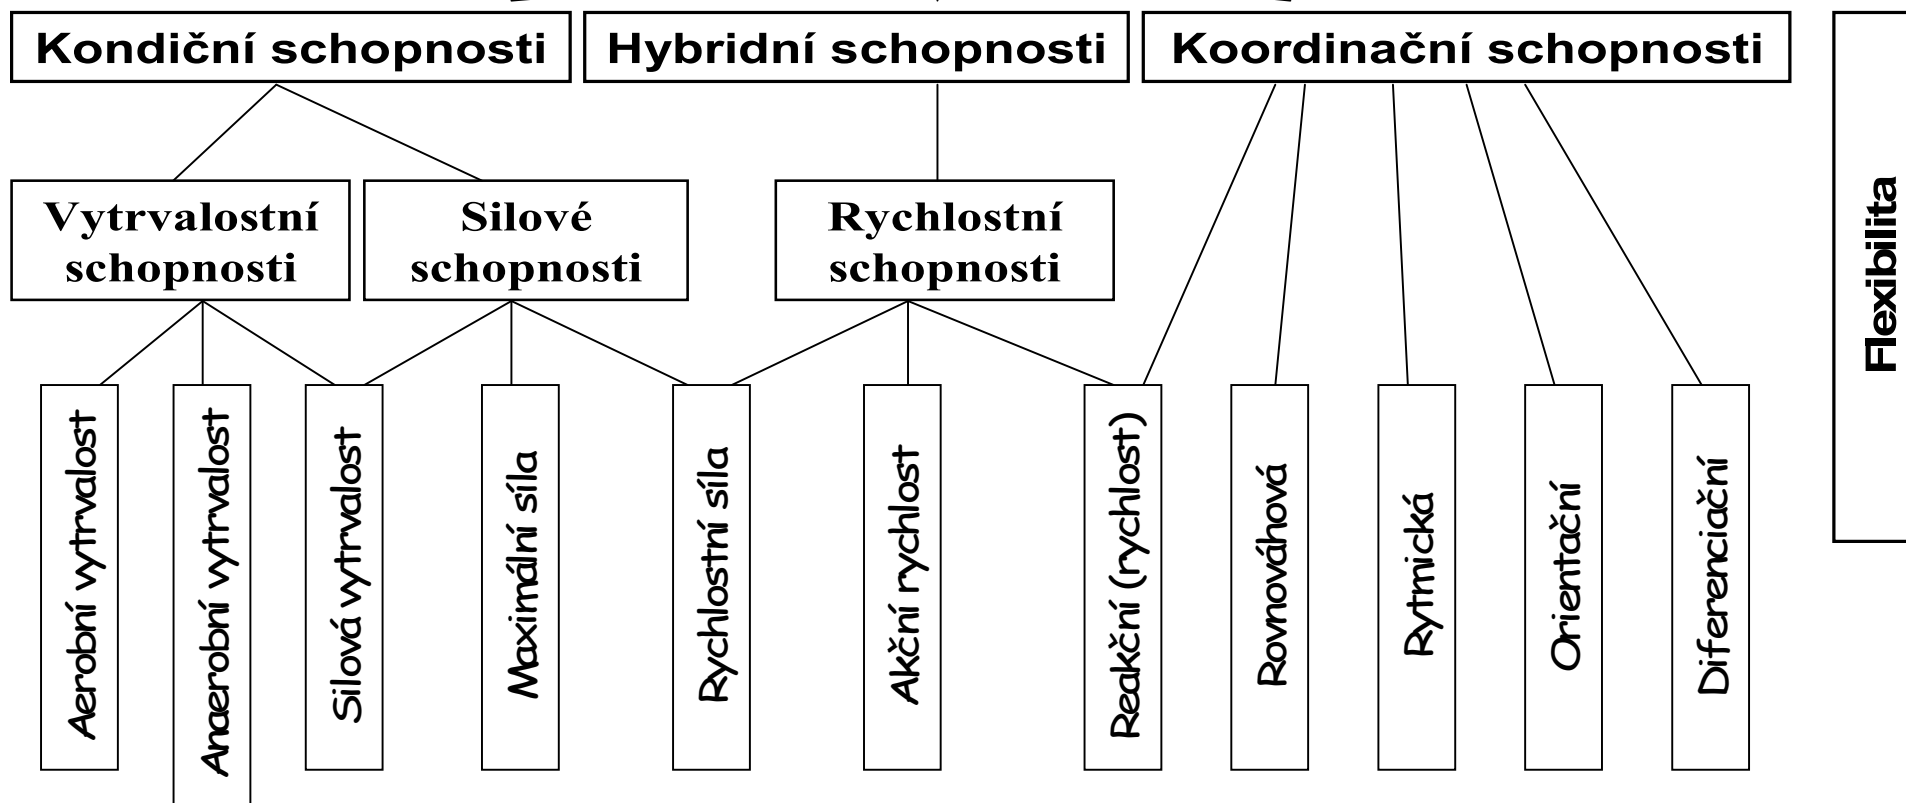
Kondiční schopnosti
Hybridní schopnosti
Koordinační schopnosti
Flexibilita

Vytrvalostní schopnosti
Silové schopnosti
Rychlostní schopnosti

Aerobní vytrvalost
Anaerobní vytrvalost
Silová vytrvalost
Maximální síla
Rychlostní síla
Akční rychlost
Reakční (rychlost)
Rovnovážná
Rytmická
Orientační
Diferenciační